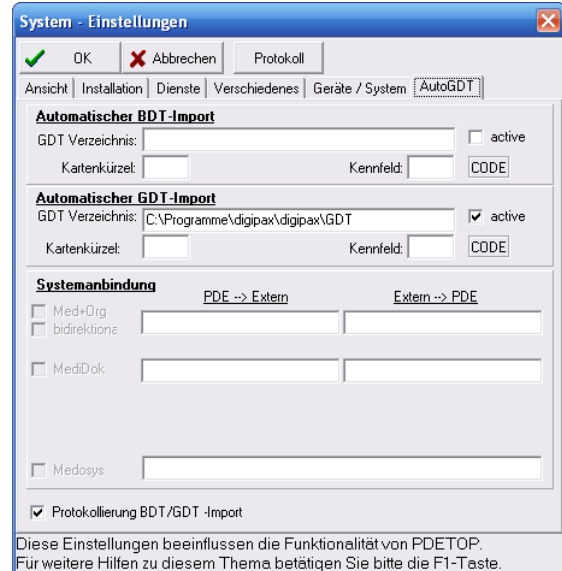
System - Einstellungen

OK
Abbrechen
Protokoll

Ansicht | Installation | Dienste | Verschiedenes | Geräte / System | AutoGDT

Automatischer BDT-Import
GDT Verzeichnis:
active
Kartenkürzel:
Kennfeld:
CODE

Automatischer GDT-Import
GDT Verzeichnis: C:\Programme\digipax\digipax\GDT
active
Kartenkürzel:
Kennfeld:
CODE

Systemanbindung
PDE --> Extern
Extern --> PDE
Med+Org
bidirektiona
MediDok
Medosys

Protokollierung BDT/GDT -Import

Diese Einstellungen beeinflussen die Funktionalität von PDETOP.
Für weitere Hilfen zu diesem Thema betätigen Sie bitte die F1-Taste.